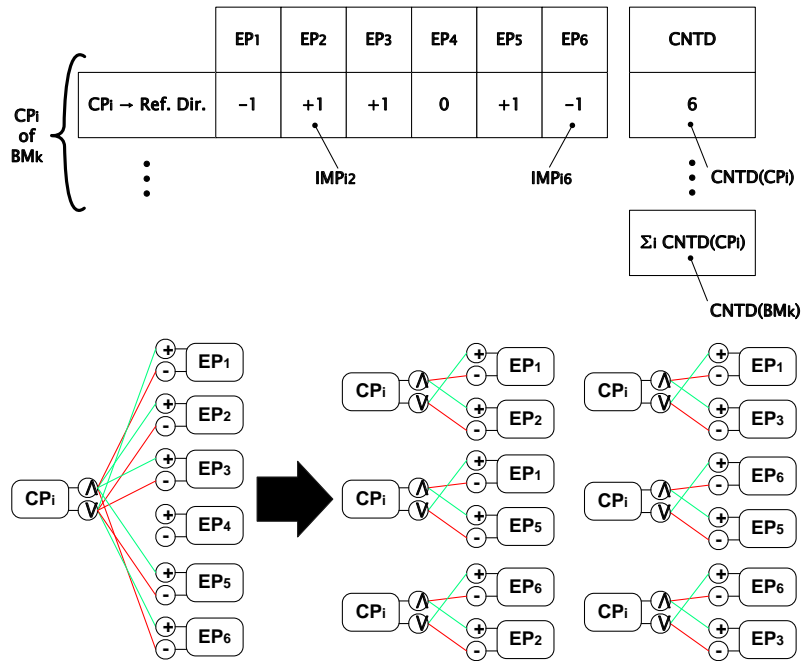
CP$_i$ of BM$_k$

|  | EP1 | EP2 | EP3 | EP4 | EP5 | EP6 |
|---|---|---|---|---|---|---|
| CP$_i$ → Ref. Dir. | −1 | +1 | +1 | 0 | +1 | −1 |

| CNTD |
|---|
| 6 |

IMP$_{i2}$ IMP$_{i6}$ CNTD(CP$_i$)

$\Sigma_i$ CNTD(CP$_i$)

CNTD(BM$_k$)

CP$_i$ ∧ ∨ + - EP$_1$ + - EP$_2$ + - EP$_3$ + - EP$_4$ + - EP$_5$ + - EP$_6$

CP$_i$ ∧ ∨ + - EP$_1$ + - EP$_2$

CP$_i$ ∧ ∨ + - EP$_1$ + - EP$_3$

CP$_i$ ∧ ∨ + - EP$_1$ + - EP$_5$

CP$_i$ ∧ ∨ + - EP$_6$ + - EP$_5$

CP$_i$ ∧ ∨ + - EP$_6$ + - EP$_2$

CP$_i$ ∧ ∨ + - EP$_6$ + - EP$_3$